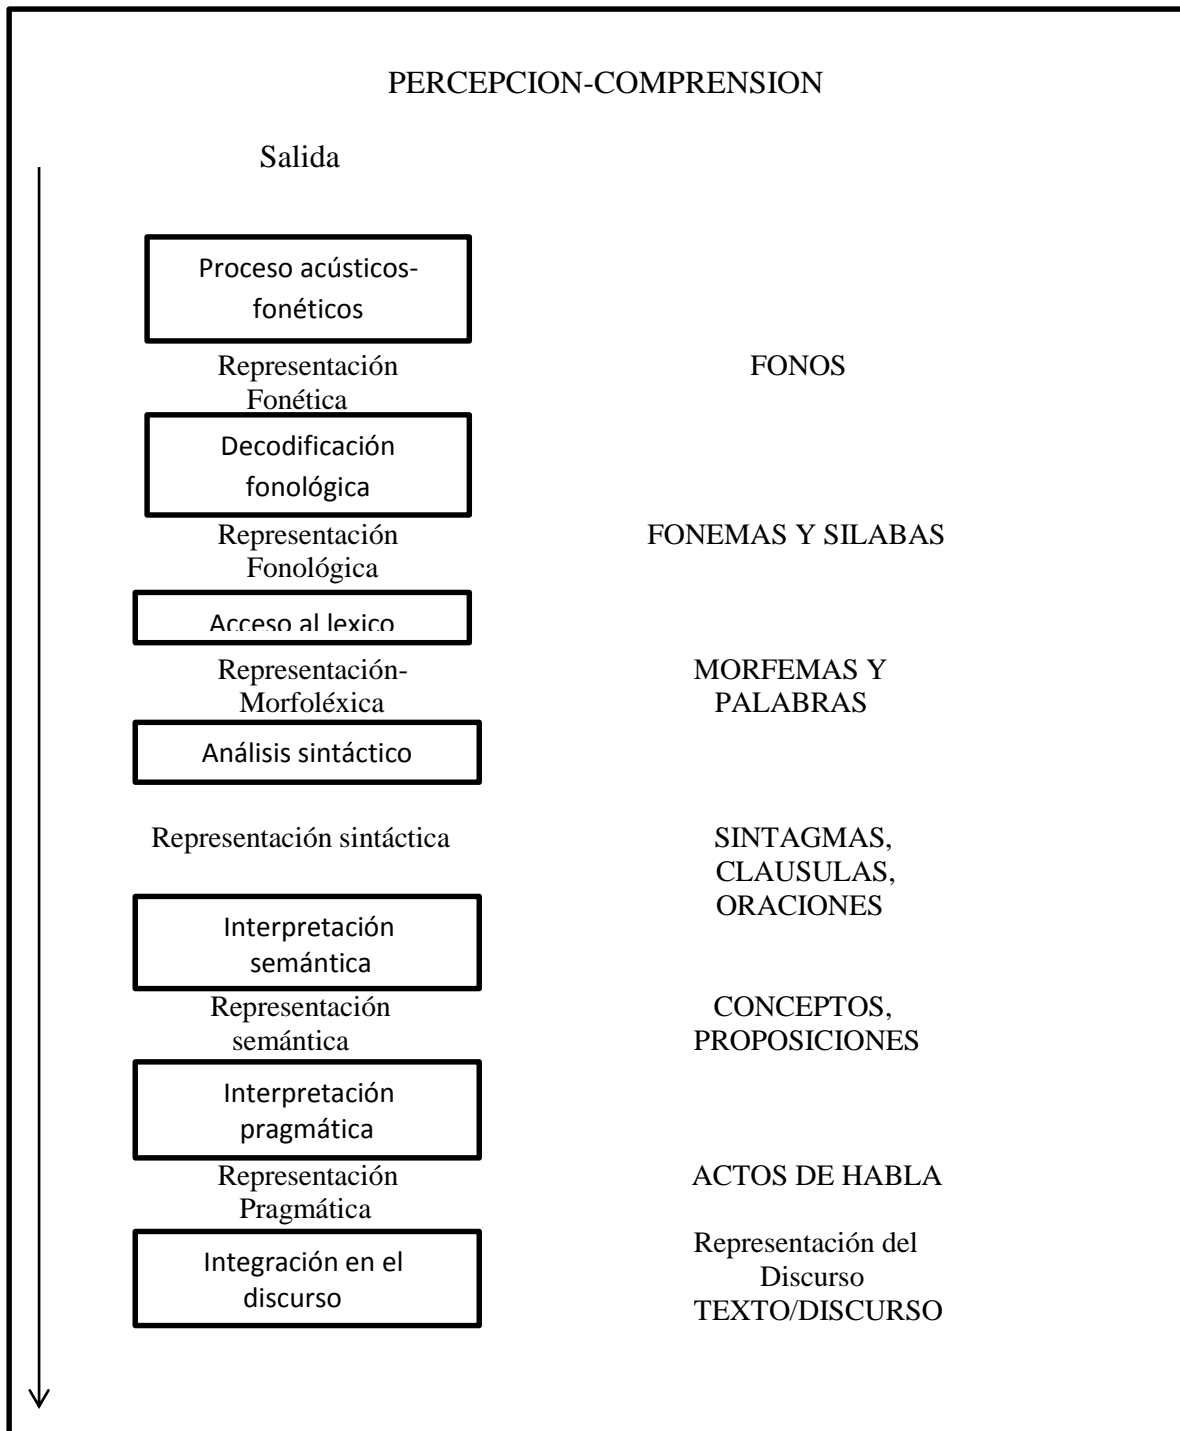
PERCEPCION-COMPRENSION

Salida

Proceso acústicos-fonéticos

Representación Fonética

FONOS

Decodificación fonológica

Representación Fonológica

FONEMAS Y SILABAS

Acceso al lexico

Representación-Morfoléxica

MORFEMAS Y PALABRAS

Análisis sintáctico

Representación sintáctica

SINTAGMAS, CLAUSULAS, ORACIONES

Interpretación semántica

Representación semántica

CONCEPTOS, PROPOSICIONES

Interpretación pragmática

Representación Pragmática

ACTOS DE HABLA

Integración en el discurso

Representación del Discurso TEXTO/DISCURSO